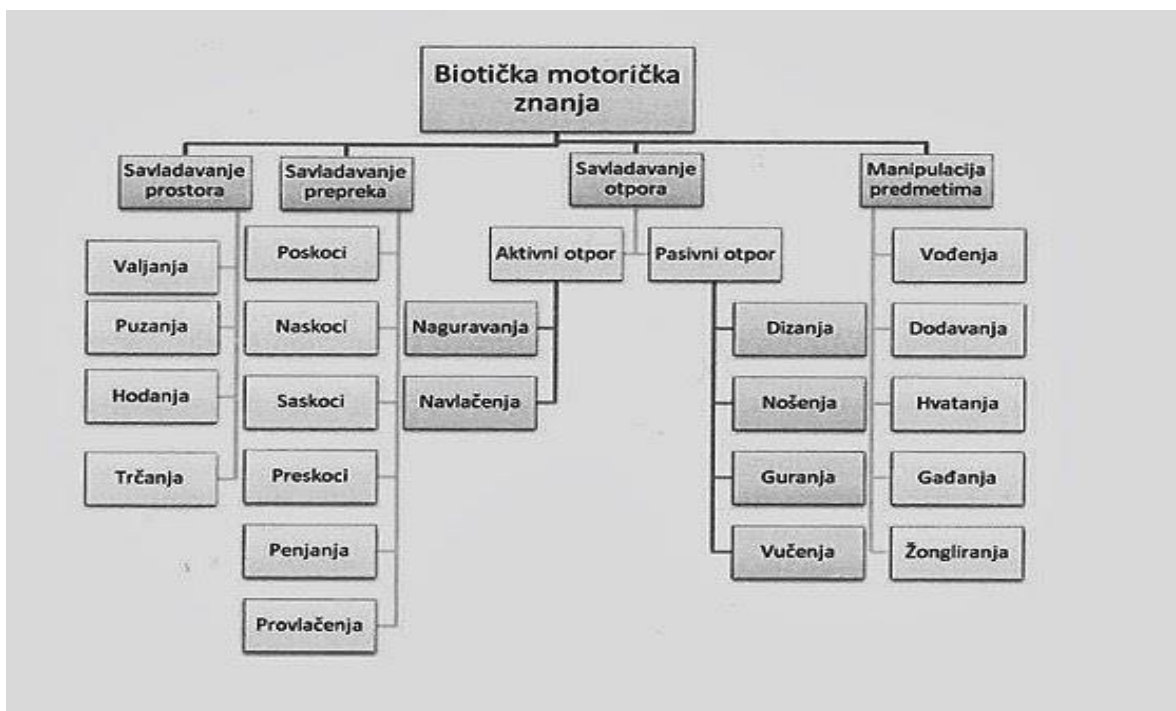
Biotička motorička znanja

Savladavanje prostora
Valjanja
Puzanja
Hodanja
Trčanja

Savladavanje prepreka
Poskoci
Naskoci
Saskoci
Preskoci
Penjanja
Provlačenja

Savladavanje otpora
Aktivni otpor
Naguravanja
Navlačenja
Pasivni otpor
Dizanja
Nošenja
Guranja
Vučenja

Manipulacija predmetima
Vođenja
Dodavanja
Hvatanja
Gađanja
Žongliranja